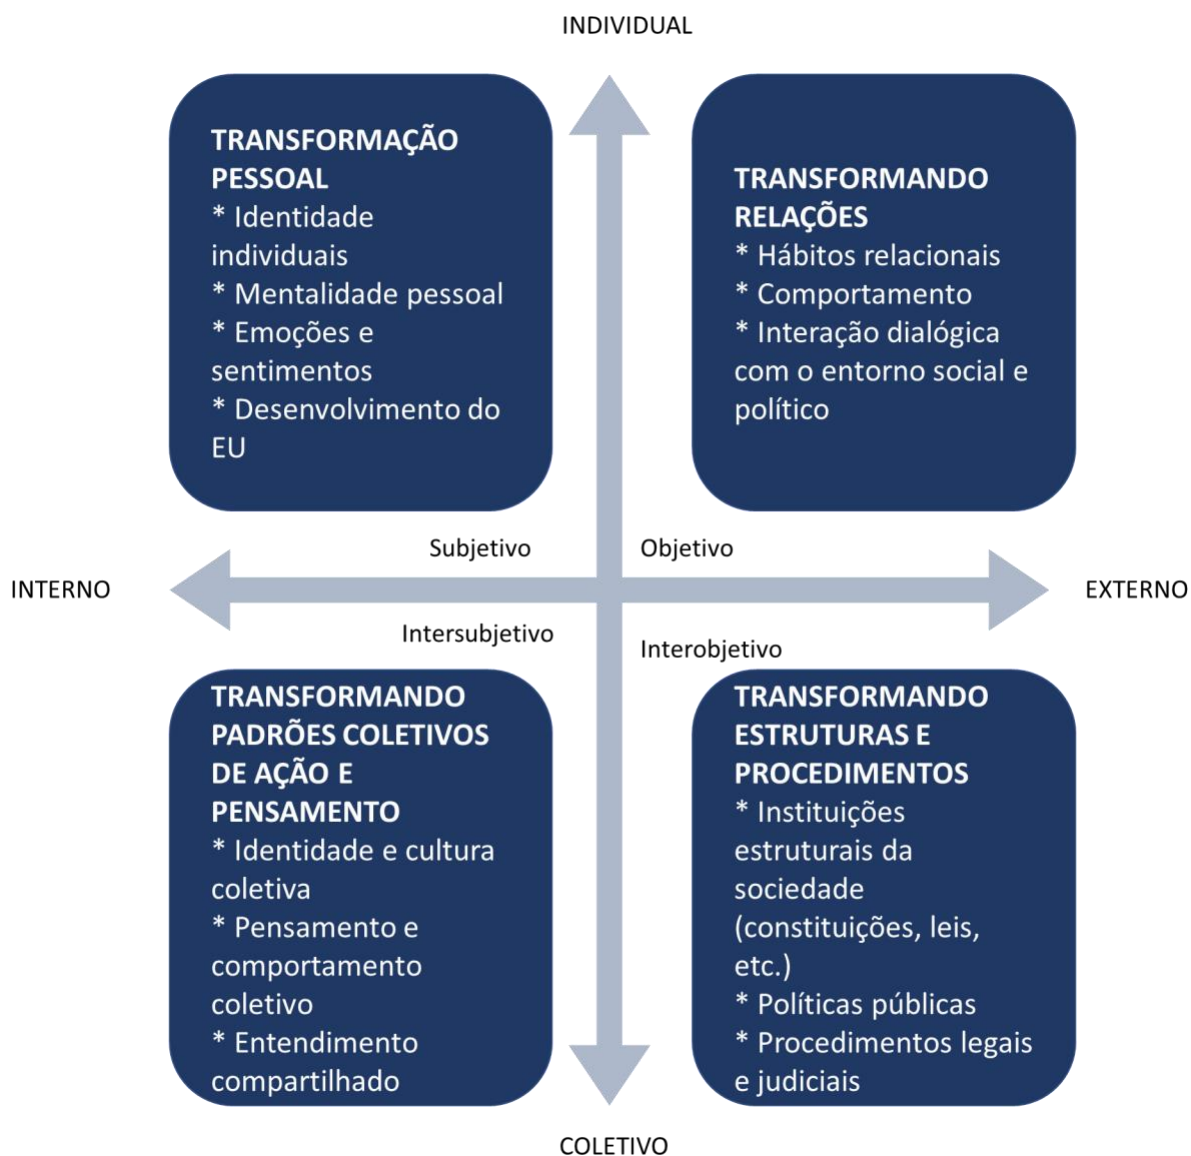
INDIVIDUAL

TRANSFORMAÇÃO PESSOAL
* Identidade individuais
* Mentalidade pessoal
* Emoções e sentimentos
* Desenvolvimento do EU

TRANSFORMANDO RELAÇÕES
* Hábitos relacionais
* Comportamento
* Interação dialógica com o entorno social e político

Subjetivo

Objetivo

INTERNO

EXTERNO

Intersubjetivo

Interobjetivo

TRANSFORMANDO PADRÕES COLETIVOS DE AÇÃO E PENSAMENTO
* Identidade e cultura coletiva
* Pensamento e comportamento coletivo
* Entendimento compartilhado

TRANSFORMANDO ESTRUTURAS E PROCEDIMENTOS
* Instituições estruturais da sociedade (constituições, leis, etc.)
* Políticas públicas
* Procedimentos legais e judiciais

COLETIVO